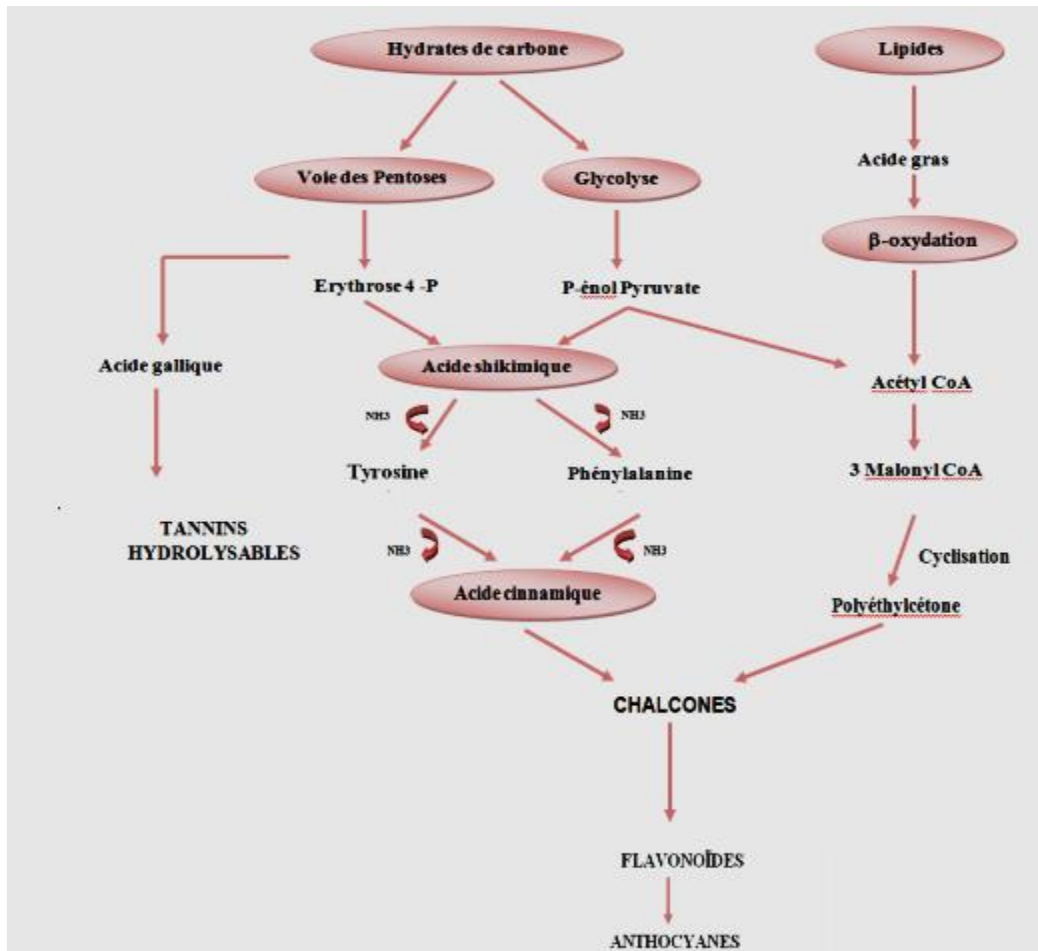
Hydrates de carbone

Lipides

Voie des Pentoses

Glycolyse

Acide gras

β-oxydation

Erythrose 4 -P

P-énol Pyruvate

Acide gallique

Acide shikimique

Acétyl CoA

NH3

NH3

Tyrosine

Phénylalanine

3 Malonyl CoA

TANNINS HYDROLYSABLES

NH3

NH3

Cyclisation

Acide cinnamique

Polyéthylcétone

CHALCONES

FLAVONOÏDES

ANTHOCYANES